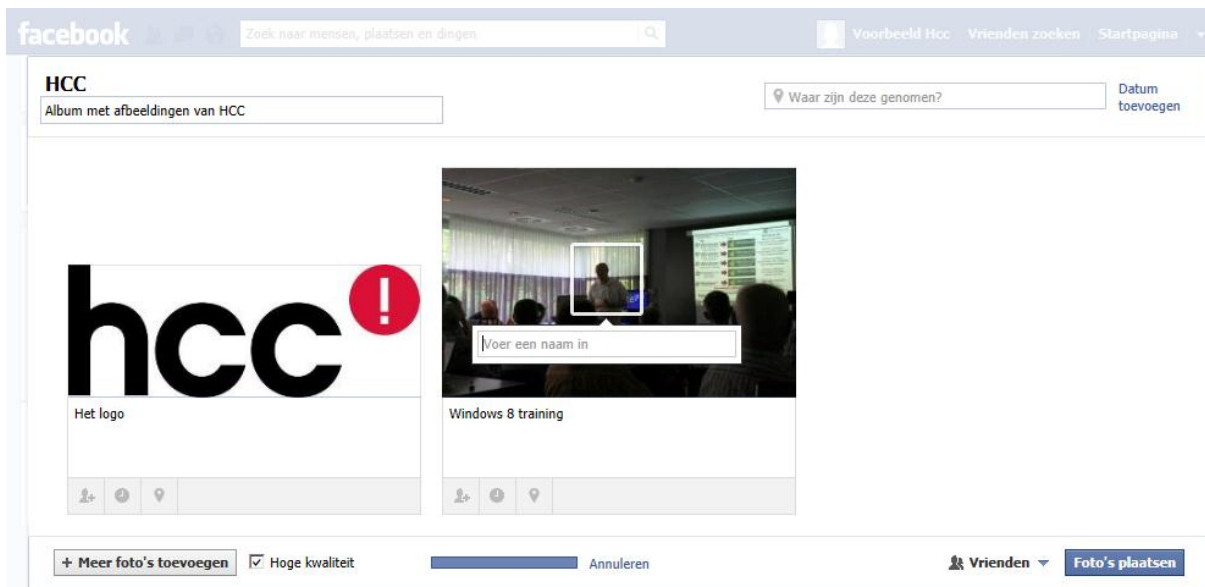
facebook

Zoek naar mensen, plaatsen en dingen

Voorbeeld Hcc Vrienden zoeken Startpagina

HCC

Album met afbeeldingen van HCC

Waar zijn deze genomen?

Datum toevoegen

hcc!

Het logo

Voer een naam in

Windows 8 training

+ Meer foto's toevoegen

Hoge kwaliteit

Annuleren

Vrienden

Foto's plaatsen